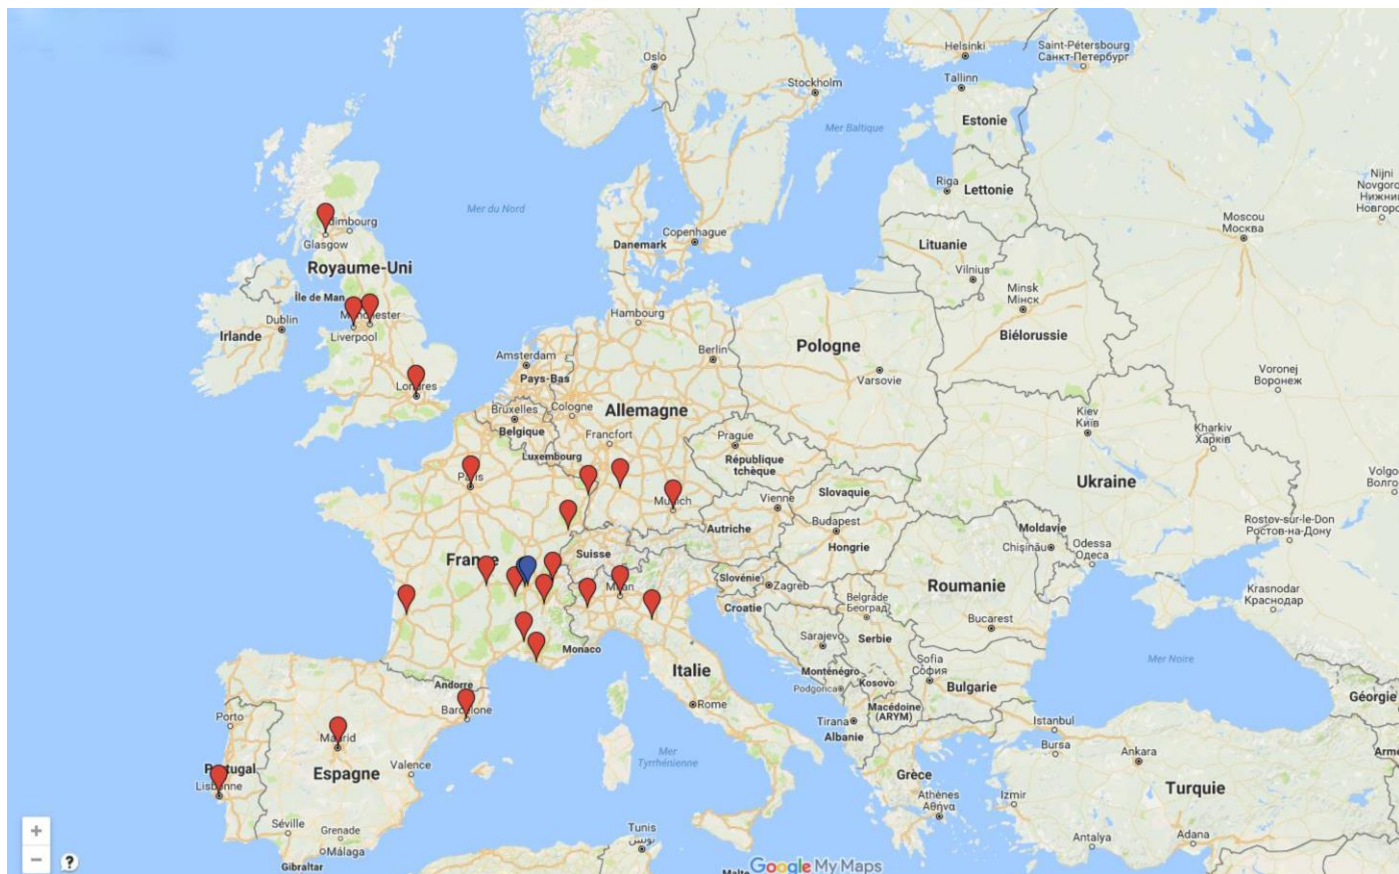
Oslo
Helsinki
Saint-Pétersbourg
Санкт-Петербург
Stockholm
Tallinn
Mer Baltique
Estonie
Riga
Lettonie
Nijni Novgorod
Нижний Новгород
Édimbourg
Glasgow
Mer du Nord
Copenhague
Danemark
Moscou
Москва
Lituanie
Royaume-Uni
Vilnius
Île de Man
Dublin
Manchester
Minsk
Минск
Irlande
Liverpool
Hambourg
Biélorussie
Amsterdam
Berlin
Pologne
Pays-Bas
Varsovie
Voronej
Воронеж
Londres
Bruxelles
Cologne
Allemagne
Belgique
Francfort
Kiev
Київ
Luxembourg
Prague
Kharkiv
Харків
République tchèque
Paris
Ukraine
Volgograd
Волгоград
Vienne
Slovaquie
Munich
Autriche
Budapest
Rostov-sur-le-Don
Ростов-на-Дону
Moldavie
Suisse
Hongrie
Chișinău
Odessa
Одеса
France
Slovénie
Zagreb
Roumanie
Milan
Croatie
Belgrade
Београд
Krasnodar
Краснодар
Bucarest
Sarajevo
Serbie
Monaco
Mer Noire
Italie
Sofia
София
Monténégro
Kosovo
Podgorica
Bulgarie
Andorre
Macédoine (ARYM)
Géorgie
Porto
Barcelone
Rome
Tirana
Albanie
Istanbul
Madrid
Mer Tyrrhénienne
Bursa
Ankara
Portugal
Espagne
Valence
Grèce
Lisbonne
Turquie
Athènes
Αθήνα
Izmir
Séville
Grenade
Tunis
Antalya
Adana
Málaga
Gibraltar
Malte
Google My Maps
+
−
?